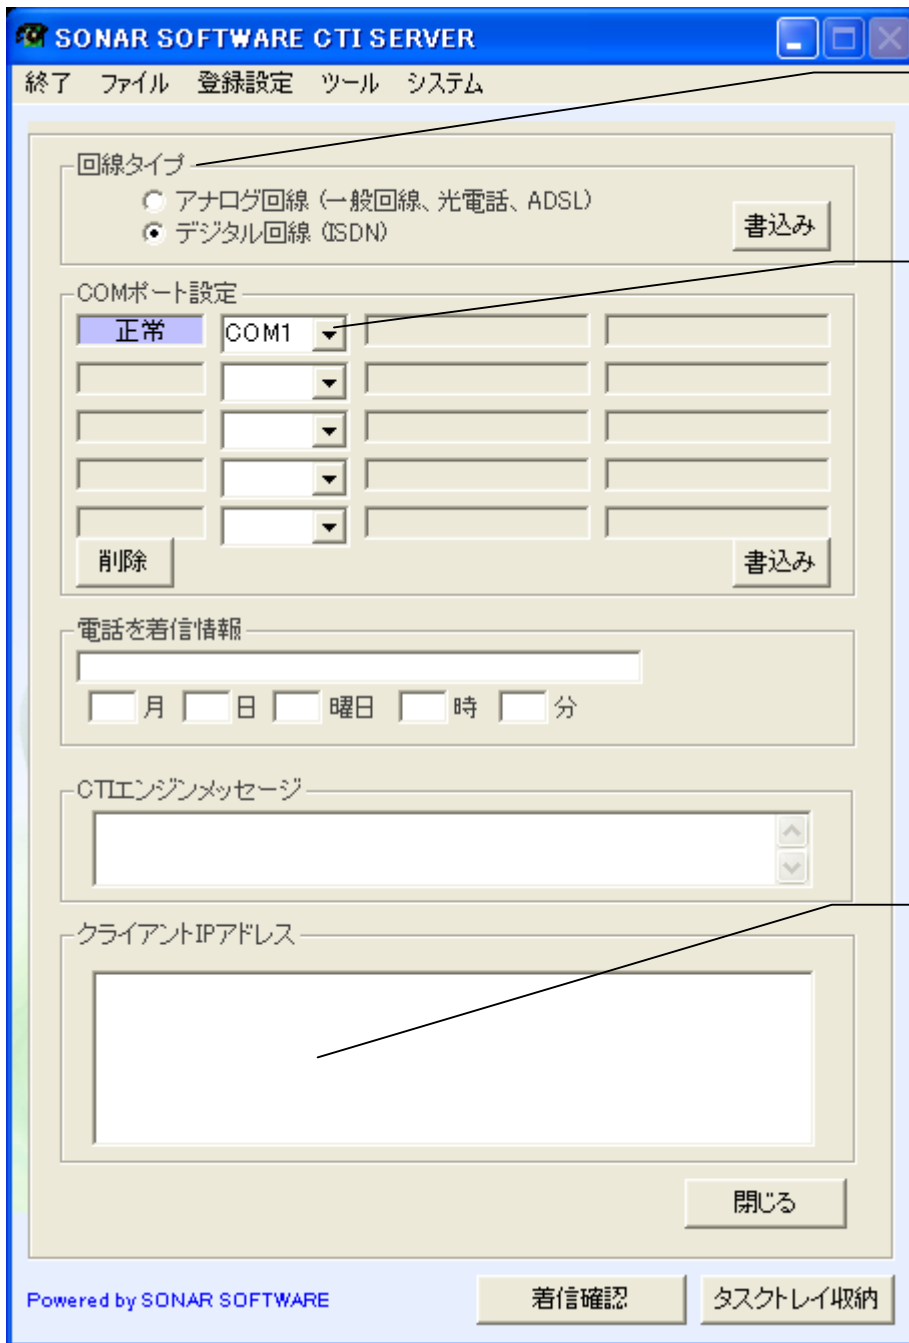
SONAR SOFTWARE CTI SERVER

終了 ファイル 登録設定 ツール システム

回線タイプ
アナログ回線 (一般回線、光電話、ADSL)
デジタル回線 (ISDN)
書込み

COMポート設定
正常 COM1
削除
書込み

電話を着信情報
月 日 曜日 時 分

CTIエンジンメッセージ

クライアントIPアドレス

閉じる

Powered by SONAR SOFTWARE
着信確認
タスクトレイ収納